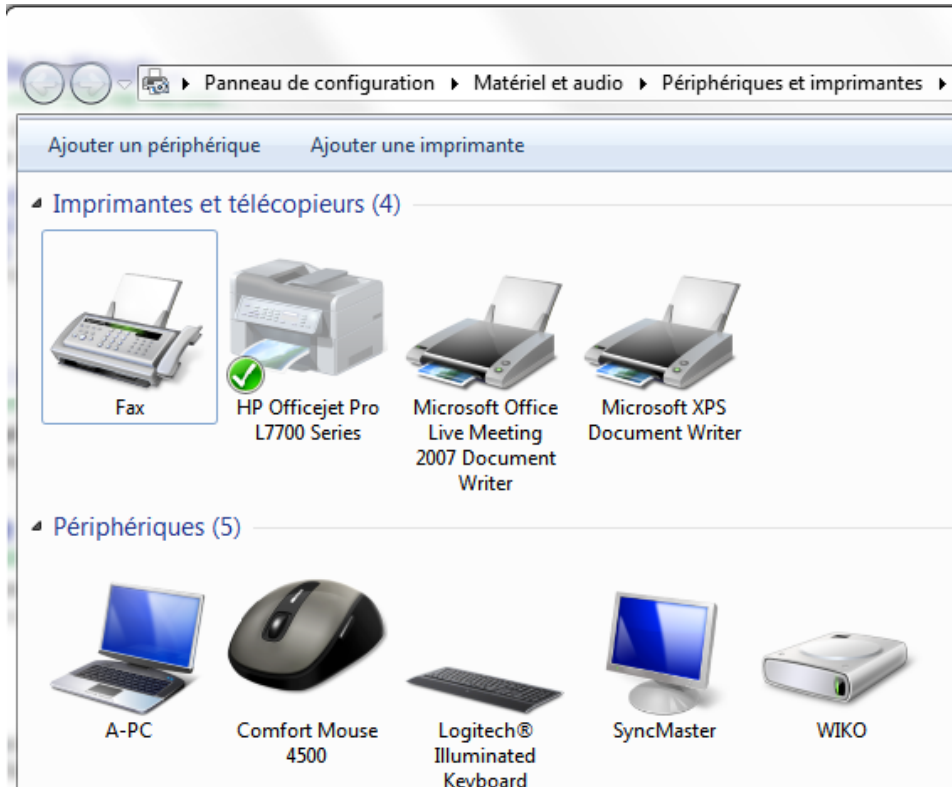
▸ Panneau de configuration ▸ Matériel et audio ▸ Périphériques et imprimantes ▸

Ajouter un périphérique Ajouter une imprimante

Imprimantes et télécopieurs (4)

Fax

HP Officejet Pro L7700 Series

Microsoft Office Live Meeting 2007 Document Writer

Microsoft XPS Document Writer

Périphériques (5)

A-PC

Comfort Mouse 4500

Logitech® Illuminated Keyboard

SyncMaster

WIKO